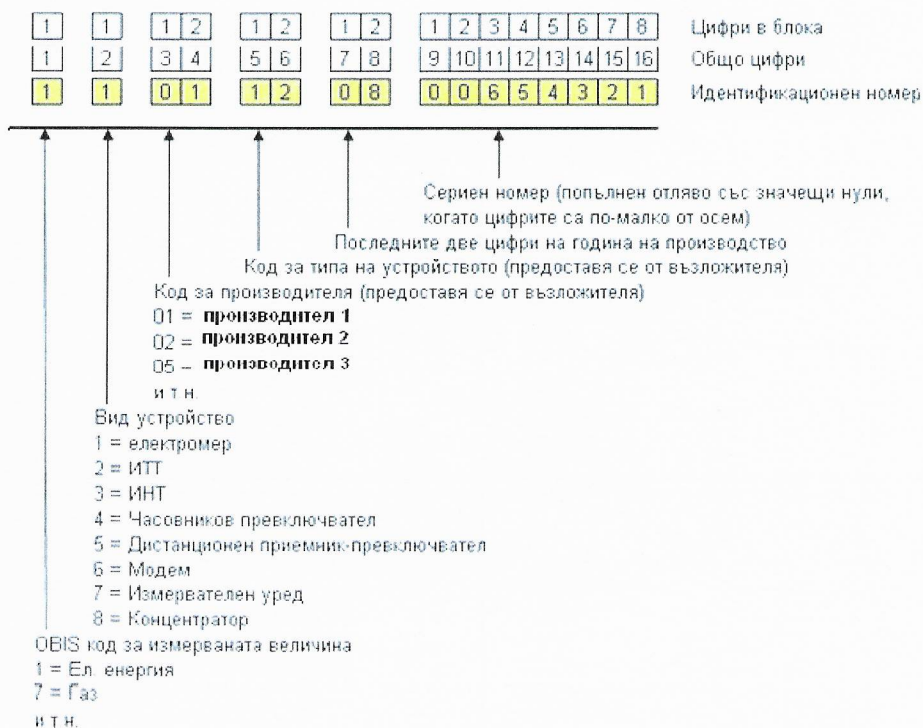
| 1 | 1 | 1 2 | 1 2 | 1 2 | 1 2 3 4 5 6 7 8 | Цифри в блока |
|---|---|---|---|---|---|---|
| 1 | 2 | 3 4 | 5 6 | 7 8 | 9 10 11 12 13 14 15 16 | Общо цифри |
| 1 | 1 | 0 1 | 1 2 | 0 8 | 0 0 6 5 4 3 2 1 | Идентификационен номер |

Сериен номер (попълнен отляво със значещи нули, когато цифрите са по-малко от осем)

Последните две цифри на година на производство

Код за типа на устройството (предоставя се от възложителя)

Код за производителя (предоставя се от възложителя)
01 = производител 1
02 = производител 2
05 = производител 3
и т.н.

Вид устройство
1 = електромер
2 = ИТТ
3 = ИНТ
4 = Часовников превключвател
5 = Дистанционен приемник-превключвател
6 = Модем
7 = Измервателен уред
8 = Концентратор

OBIS код за измерваната величина
1 = Ел. енергия
7 = Газ
и т.н.